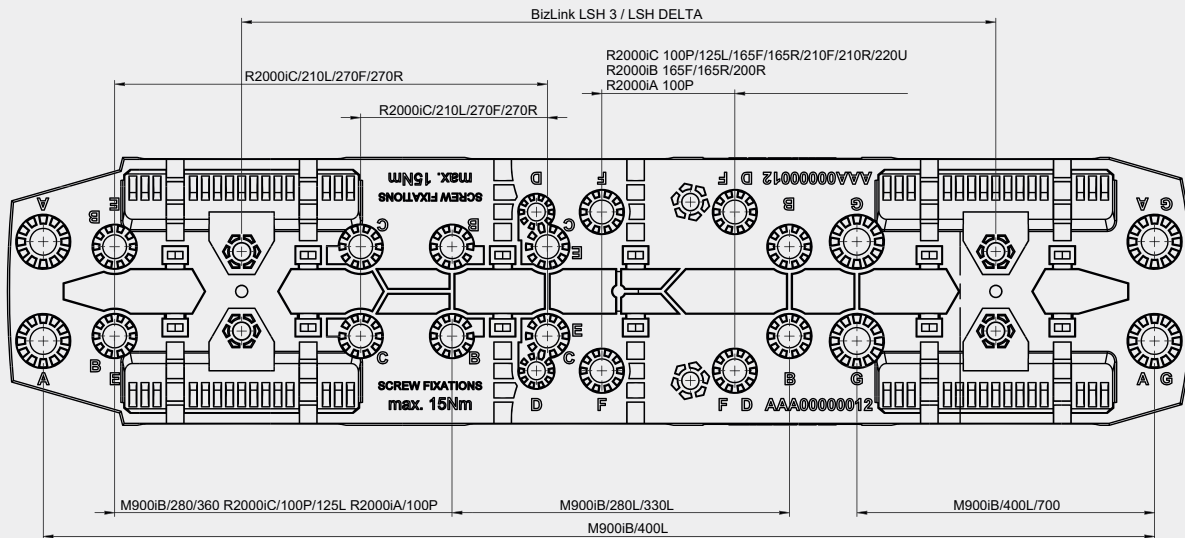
BizLink LSH 3 / LSH DELTA

R2000iC 100P/125L/165F/165R/210F/210R/220U
R2000iB 165F/165R/200R
R2000iA 100P

R2000iC/210L/270F/270R

R2000iC/210L/270F/270R

SCREW FIXATIONS
max. 15Nm

AAA00000012

A B E C B D C E F D F B G G A

A B E C B D C E F F D B G A G

SCREW FIXATIONS
max. 15Nm

AAA00000012

M900iB/280/360 R2000iC/100P/125L R2000iA/100P

M900iB/280L/330L

M900iB/400L/700

M900iB/400L